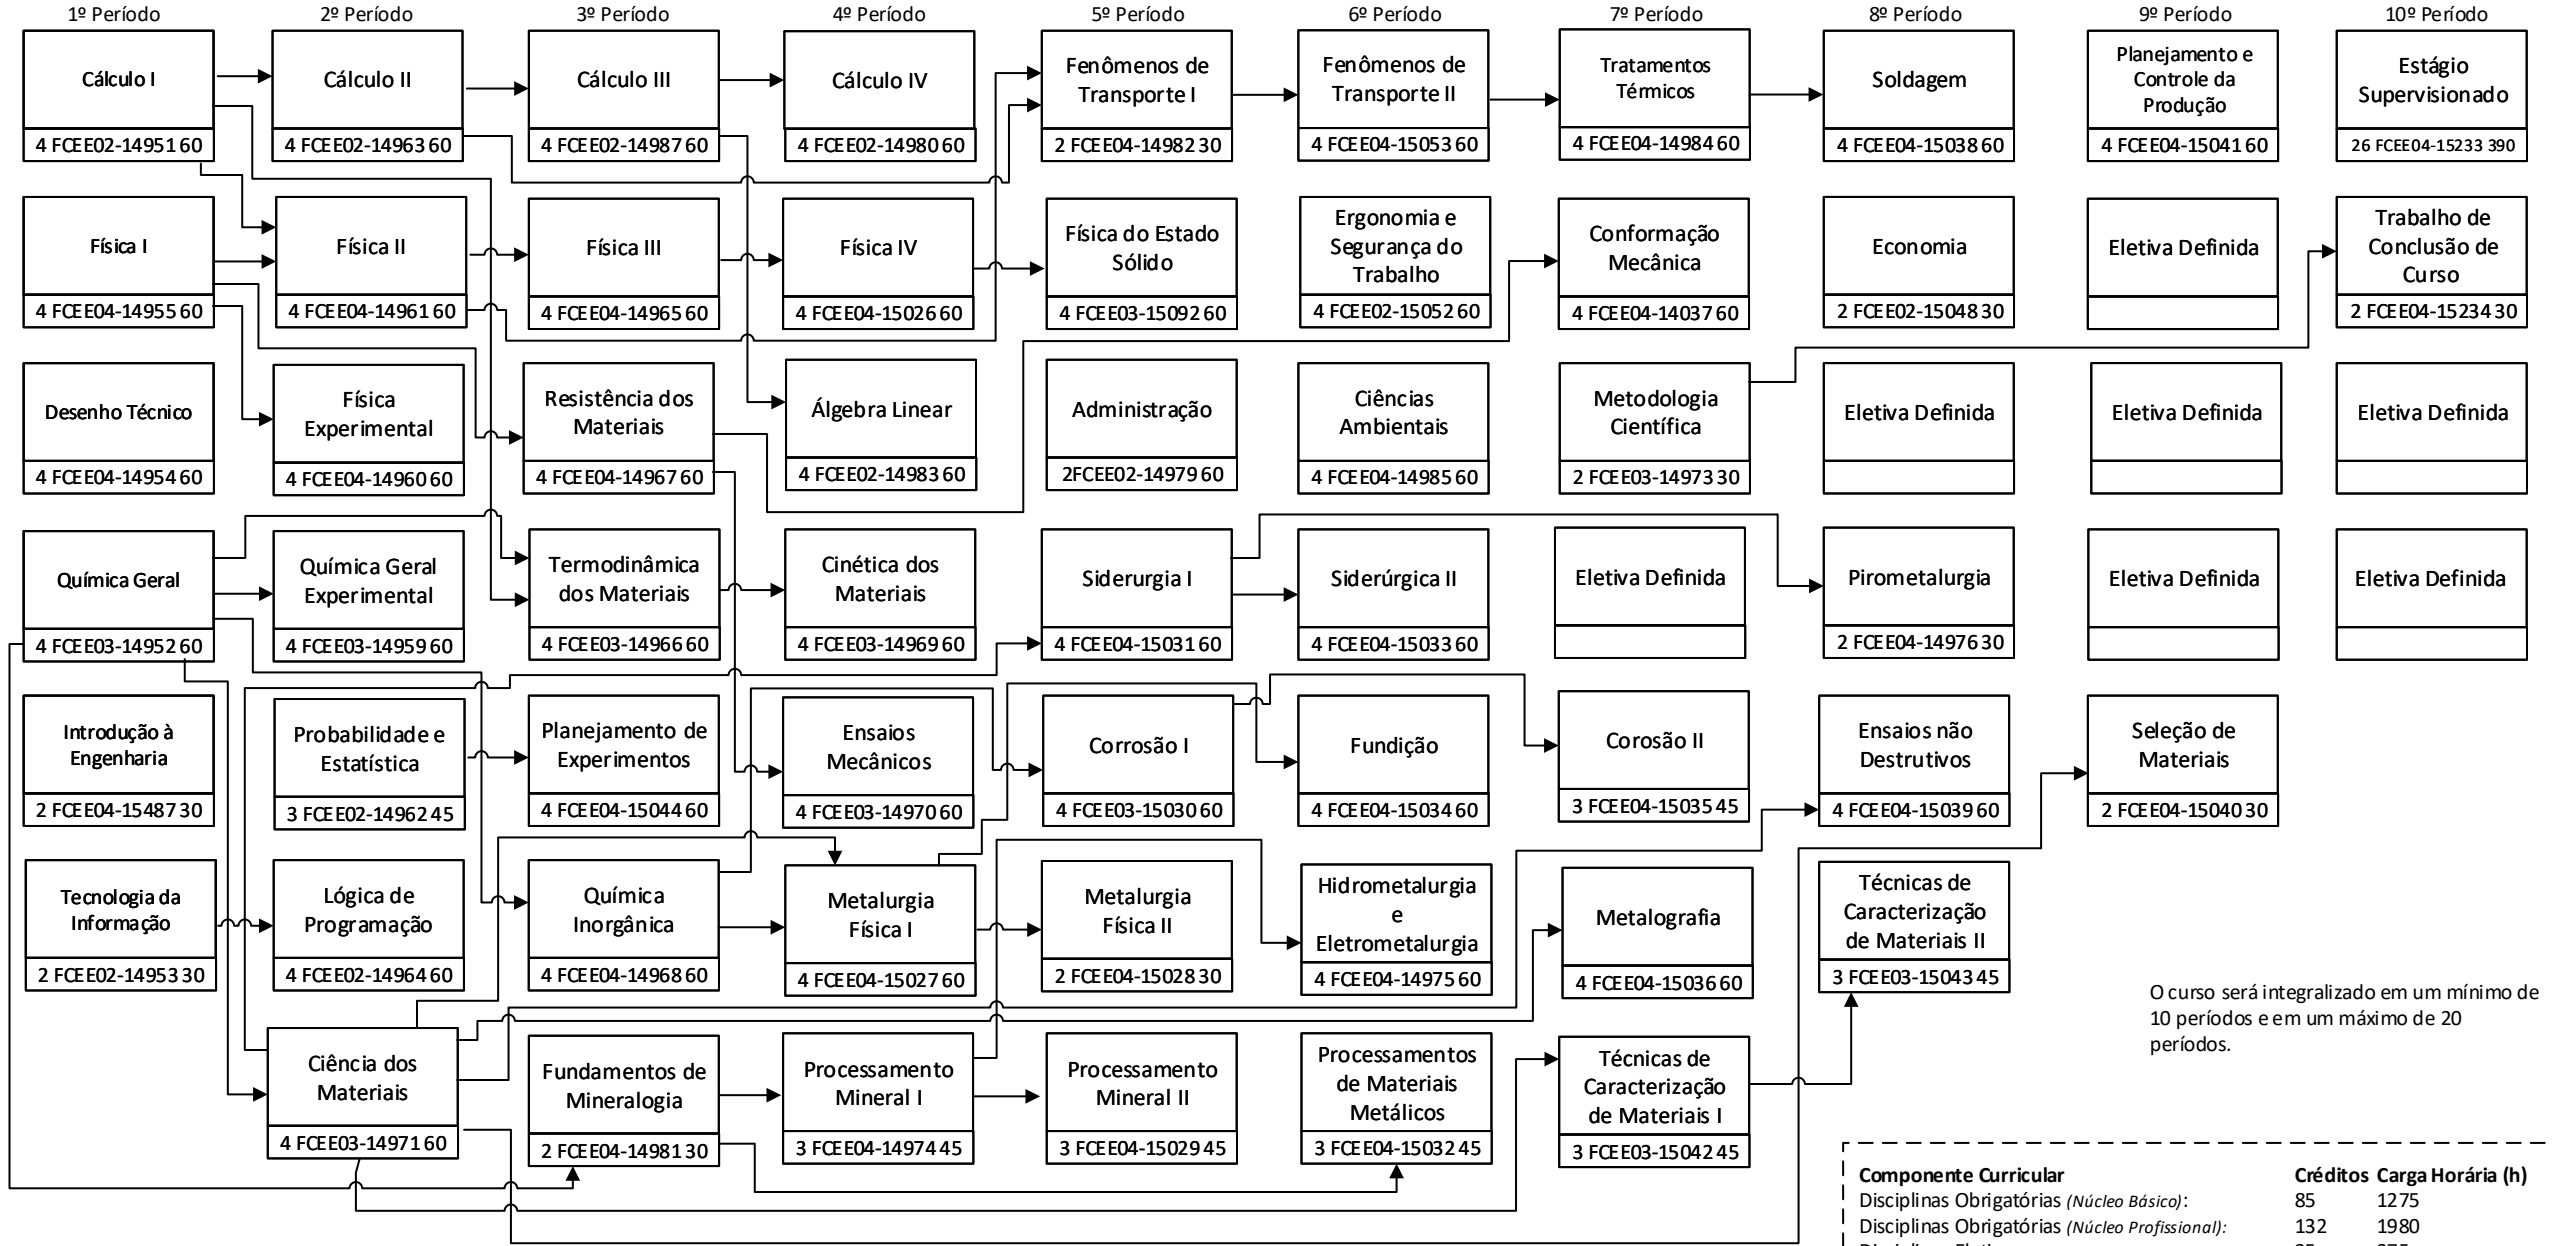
1º Período

Cálculo I
4 FCEE02-14951 60

Física I
4 FCEE04-14955 60

Desenho Técnico
4 FCEE04-14954 60

Química Geral
4 FCEE03-14952 60

Introdução à Engenharia
2 FCEE04-15487 30

Tecnologia da Informação
2 FCEE02-14953 30

2º Período

Cálculo II
4 FCEE02-14963 60

Física II
4 FCEE04-14961 60

Física Experimental
4 FCEE04-14960 60

Química Geral Experimental
4 FCEE03-14959 60

Probabilidade e Estatística
3 FCEE02-14962 45

Lógica de Programação
4 FCEE02-14964 60

Ciência dos Materiais
4 FCEE03-14971 60

3º Período

Cálculo III
4 FCEE02-14987 60

Física III
4 FCEE04-14965 60

Resistência dos Materiais
4 FCEE04-14967 60

Termodinâmica dos Materiais
4 FCEE03-14966 60

Planejamento de Experimentos
4 FCEE04-15044 60

Química Inorgânica
4 FCEE04-14968 60

Fundamentos de Mineralogia
2 FCEE04-14981 30

4º Período

Cálculo IV
4 FCEE02-14980 60

Física IV
4 FCEE04-15026 60

Álgebra Linear
4 FCEE02-14983 60

Cinética dos Materiais
4 FCEE03-14969 60

Ensaios Mecânicos
4 FCEE03-14970 60

Metalurgia Física I
4 FCEE04-15027 60

Processamento Mineral I
3 FCEE04-14974 45

5º Período

Fenômenos de Transporte I
2 FCEE04-14982 30

Física do Estado Sólido
4 FCEE03-15092 60

Administração
2FCEE02-14979 60

Siderurgia I
4 FCEE04-15031 60

Corrosão I
4 FCEE03-15030 60

Metalurgia Física II
2 FCEE04-15028 30

Processamento Mineral II
3 FCEE04-15029 45

6º Período

Fenômenos de Transporte II
4 FCEE04-15053 60

Ergonomia e Segurança do Trabalho
4 FCEE02-15052 60

Ciências Ambientais
4 FCEE04-14985 60

Siderúrgica II
4 FCEE04-15033 60

Fundição
4 FCEE04-15034 60

Hidrometalurgia e Eletrometalurgia
4 FCEE04-14975 60

Processamentos de Materiais Metálicos
3 FCEE04-15032 45

7º Período

Tratamentos Térmicos
4 FCEE04-14984 60

Conformação Mecânica
4 FCEE04-14037 60

Metodologia Científica
2 FCEE03-14973 30

Eletiva Definida

Corosão II
3 FCEE04-15035 45

Metalografia
4 FCEE04-15036 60

Técnicas de Caracterização de Materiais I
3 FCEE03-15042 45

8º Período

Soldagem
4 FCEE04-15038 60

Economia
2 FCEE02-15048 30

Eletiva Definida

Pirometalurgia
2 FCEE04-14976 30

Ensaios não Destrutivos
4 FCEE04-15039 60

Técnicas de Caracterização de Materiais II
3 FCEE03-15043 45

9º Período

Planejamento e Controle da Produção
4 FCEE04-15041 60

Eletiva Definida

Eletiva Definida

Eletiva Definida

Seleção de Materiais
2 FCEE04-15040 30

10º Período

Estágio Supervisionado
26 FCEE04-15233 390

Trabalho de Conclusão de Curso
2 FCEE04-15234 30

Eletiva Definida

Eletiva Definida

O curso será integralizado em um mínimo de 10 períodos e em um máximo de 20 períodos.

| Componente Curricular | Créditos | Carga Horária (h) |
|---|---|---|
| Disciplinas Obrigatórias (Núcleo Básico): | 85 | 1275 |
| Disciplinas Obrigatórias (Núcleo Profissional): | 132 | 1980 |
| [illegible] | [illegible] | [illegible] |